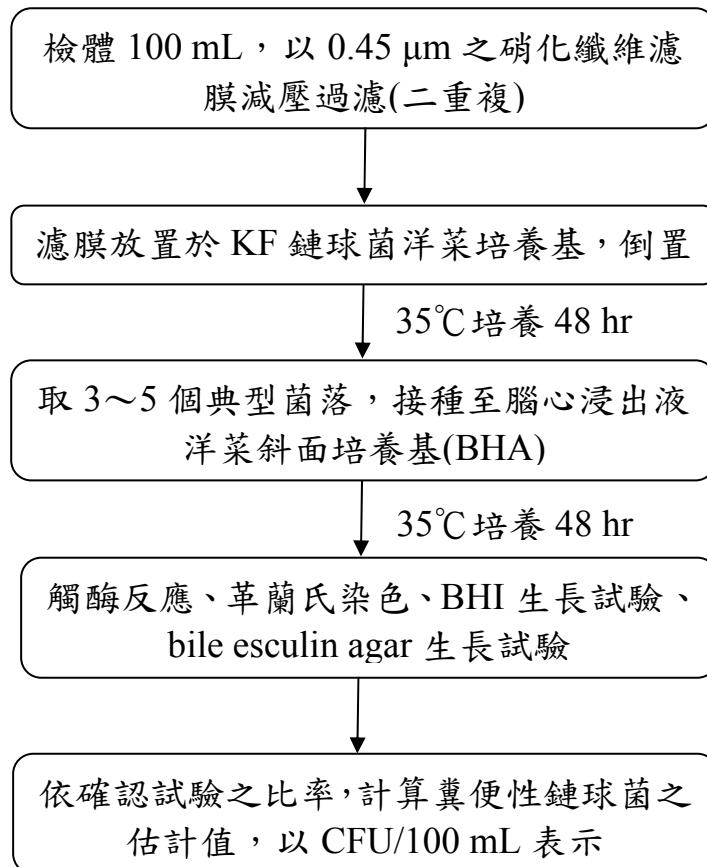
檢體 100 mL，以 0.45 μm 之硝化纖維濾膜減壓過濾(二重複)

濾膜放置於 KF 鏈球菌洋菜培養基，倒置

35℃培養 48 hr

取 3～5 個典型菌落，接種至腦心浸出液洋菜斜面培養基(BHA)

35℃培養 48 hr

觸酶反應、革蘭氏染色、BHI 生長試驗、bile esculin agar 生長試驗

依確認試驗之比率,計算糞便性鏈球菌之估計值，以 CFU/100 mL 表示